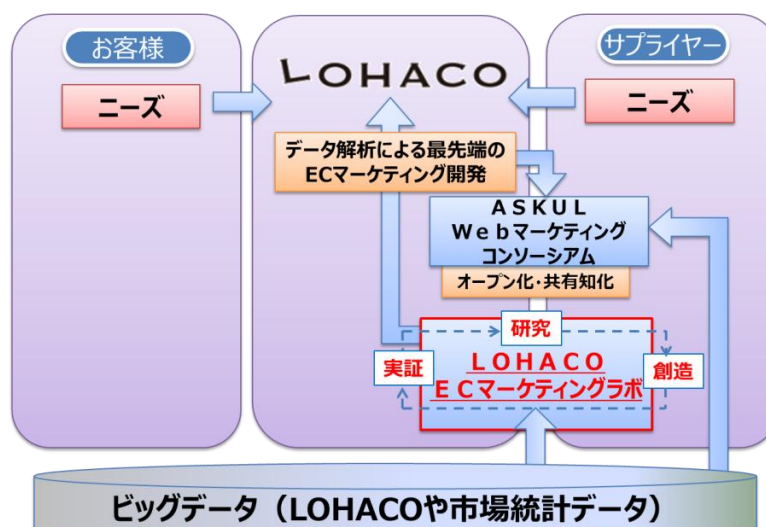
お客様

ニーズ

LOHACO

サプライヤー

ニーズ

データ解析による最先端のECマーケティング開発

ASKUL Webマーケティングコンソーシアム

オープン化・共有知化

研究

実証

LOHACO ECマーケティングラボ

創造

ビッグデータ（LOHACOや市場統計データ）